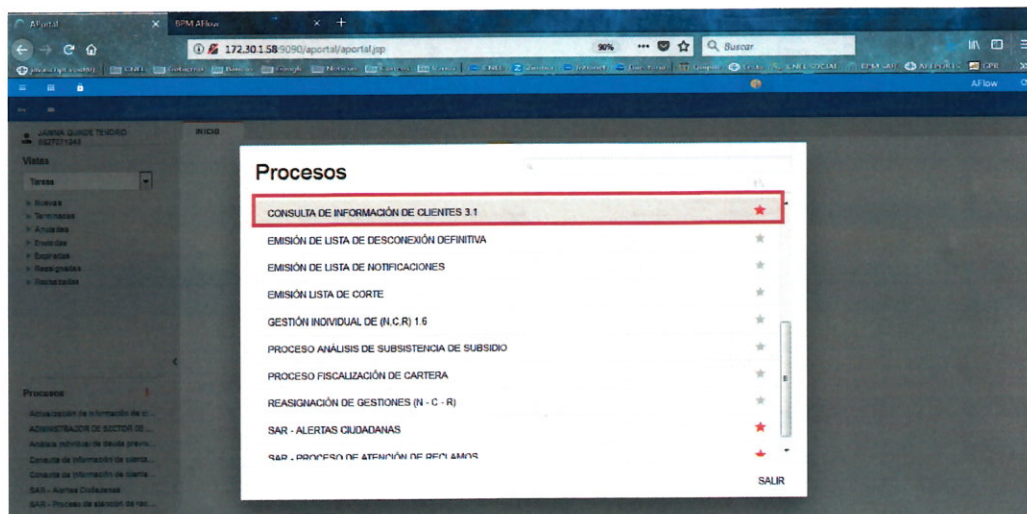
AFportal
BPM AFlow
172.30.1.58:9090/aportal/aportal.jsp
90%
Buscar
AFlow
JANINA QUINDE TENORIO
Vistas
Tareas
Nuevas
Terminadas
Anuladas
Enviadas
Expiradas
Reasignadas
Resueltas
INICIO
Procesos
Actualización de información de cl...
ADMINISTRADOR DE SECTOR DE...
Análisis individual de deuda previa...
Consulta de información de clienta...
Consulta de información de clienta...
SAR - Alertas Ciudadanas
SAR - Proceso de atención de rec...

Procesos
CONSULTA DE INFORMACIÓN DE CLIENTES 3.1
EMISIÓN DE LISTA DE DESCONEXIÓN DEFINITIVA
EMISIÓN DE LISTA DE NOTIFICACIONES
EMISIÓN LISTA DE CORTE
GESTIÓN INDIVIDUAL DE (N,C,R) 1.6
PROCESO ANÁLISIS DE SUBSISTENCIA DE SUBSIDIO
PROCESO FISCALIZACIÓN DE CARTERA
REASIGNACIÓN DE GESTIONES (N - C - R)
SAR - ALERTAS CIUDADANAS
SAR - PROCESO DE ATENCIÓN DE RECLAMOS
SALIR